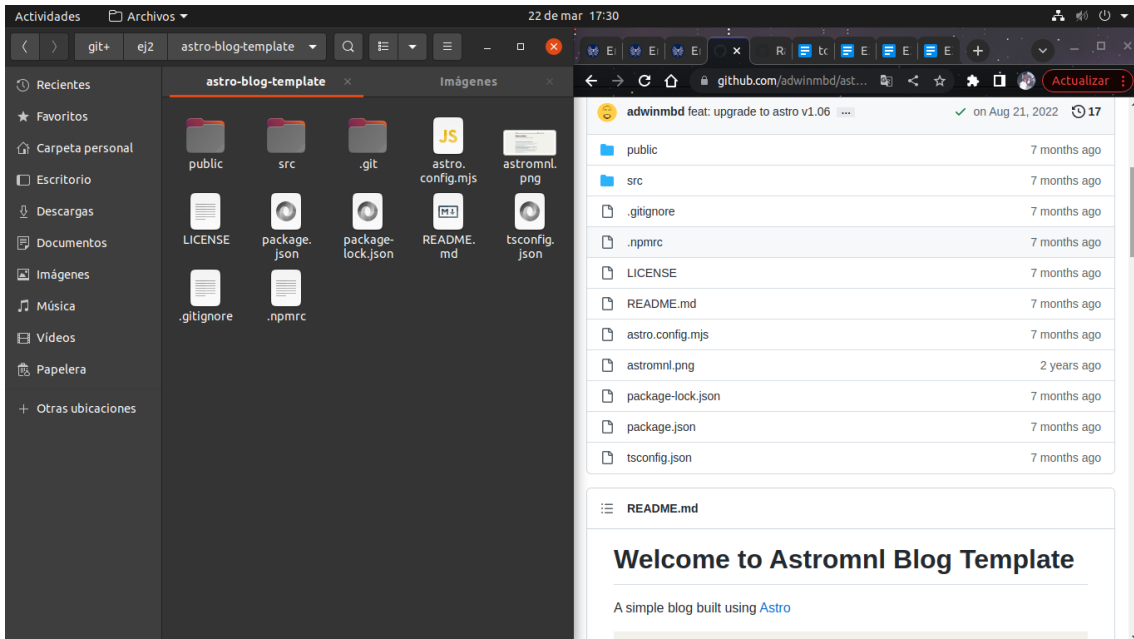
Actividades Archivos 22 de mar 17:30

git+ ej2 astro-blog-template

Recientes
Favoritos
Carpeta personal
Escritorio
Descargas
Documentos
Imágenes
Música
Vídeos
Papelera
+ Otras ubicaciones

astro-blog-template Imágenes

public src .git astro.config.mjs astromnl.png
LICENSE package.json package-lock.json README.md tsconfig.json
.gitignore .npmrc

E E E R tc E E E

github.com/adwinmbd/ast... Actualizar

adwinmbd feat: upgrade to astro v1.06 ... ✓ on Aug 21, 2022 17

| | |
|---|---|
| public | 7 months ago |
| src | 7 months ago |
| .gitignore | 7 months ago |
| .npmrc | 7 months ago |
| LICENSE | 7 months ago |
| README.md | 7 months ago |
| astro.config.mjs | 7 months ago |
| astromnl.png | 2 years ago |
| package-lock.json | 7 months ago |
| package.json | 7 months ago |
| tsconfig.json | 7 months ago |

README.md

Welcome to Astromnl Blog Template

A simple blog built using Astro